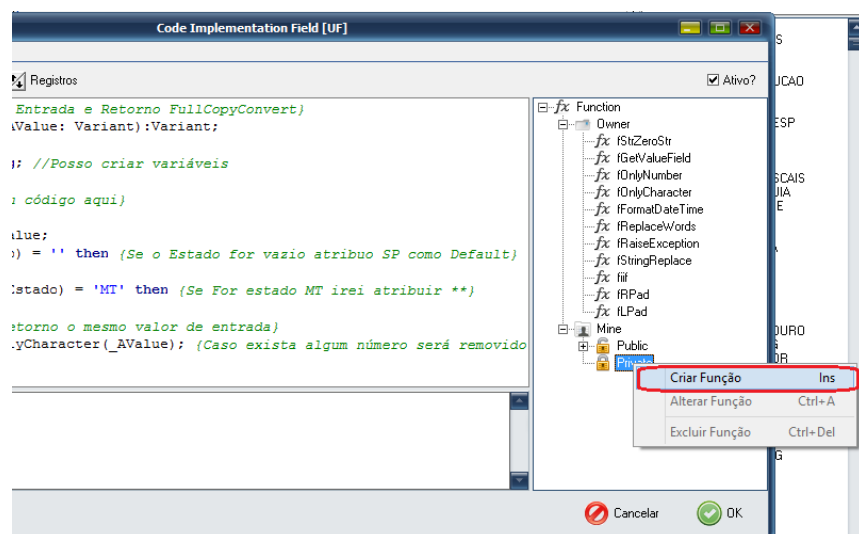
Code Implementation Field [UF]

Registros

Ativo?

Entrada e Retorno FullCopyConvert}
AValue: Variant):Variant;

g; //Posso criar variáveis

código aqui}

alue;
) = '' then {Se o Estado for vazio atribuo SP como Default}

Estado) = 'MT' then {Se For estado MT irei atribuir **}

etorno o mesmo valor de entrada}
yCharacter(_AValue); {Caso exista algum número será removido

Function
Owner
fStrZeroStr
fGetValueField
fOnlyNumber
fOnlyCharacter
fFormatDateTime
fReplaceWords
fRaiseException
fStringReplace
fiif
fRPad
fLPad
Mine
Public
Private

Criar Função Ins
Alterar Função Ctrl+A
Excluir Função Ctrl+Del

Cancelar
OK

S
UCAO
ESP
SCAIS
UIA
E
A
OURO
G
OR
G